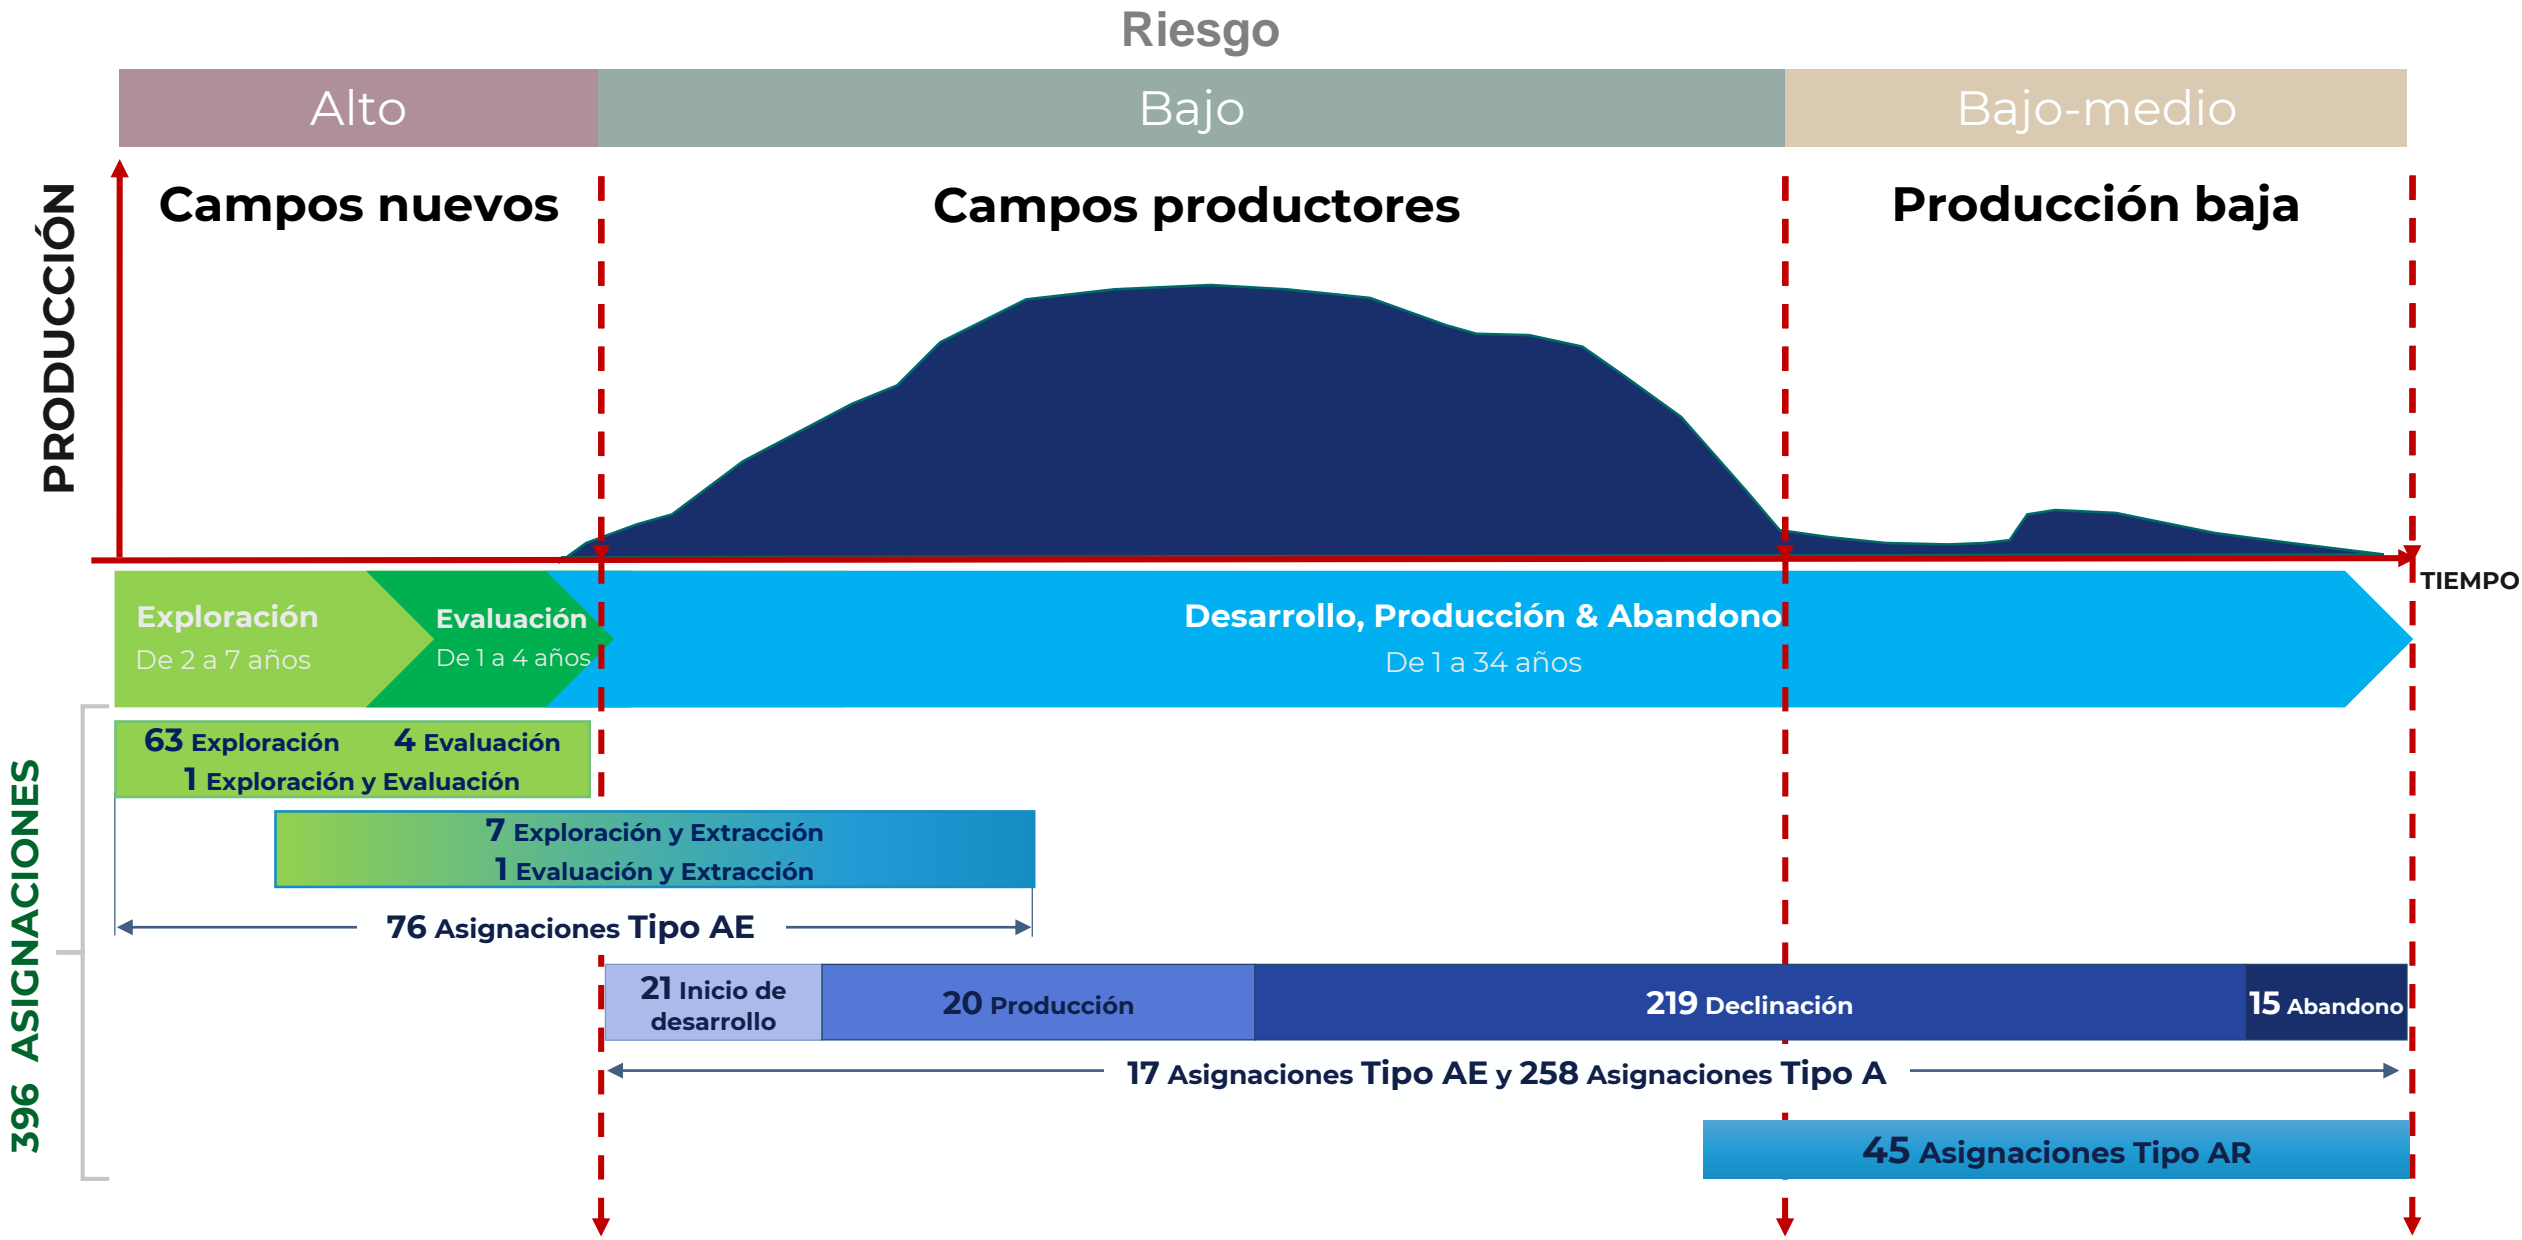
Riesgo

Alto

Bajo

Bajo-medio

PRODUCCIÓN

Campos nuevos

Campos productores

Producción baja

TIEMPO

Exploración
De 2 a 7 años

Evaluación
De 1 a 4 años

Desarrollo, Producción & Abandono
De 1 a 34 años

396 ASIGNACIONES

63 Exploración 4 Evaluación
1 Exploración y Evaluación

7 Exploración y Extracción
1 Evaluación y Extracción

76 Asignaciones Tipo AE

21 Inicio de desarrollo

20 Producción

219 Declinación

15 Abandono

17 Asignaciones Tipo AE y 258 Asignaciones Tipo A

45 Asignaciones Tipo AR